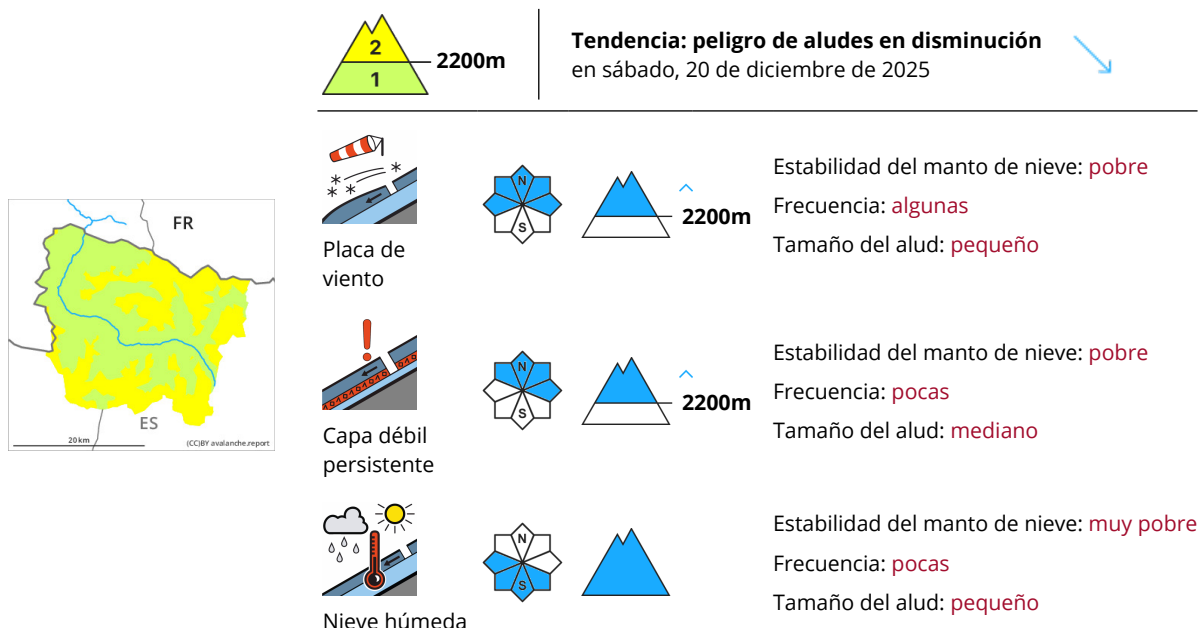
FR

ES

20 km

(CC)BY avalanche.report

2
1
2200m

Tendencia: peligro de aludes en disminución
en sábado, 20 de diciembre de 2025

Placa de viento

N
S

2200m

Estabilidad del manto de nieve: pobre
Frecuencia: algunas
Tamaño del alud: pequeño

Capa débil persistente

N
S

2200m

Estabilidad del manto de nieve: pobre
Frecuencia: pocas
Tamaño del alud: mediano

Nieve húmeda

N
S

Estabilidad del manto de nieve: muy pobre
Frecuencia: pocas
Tamaño del alud: pequeño